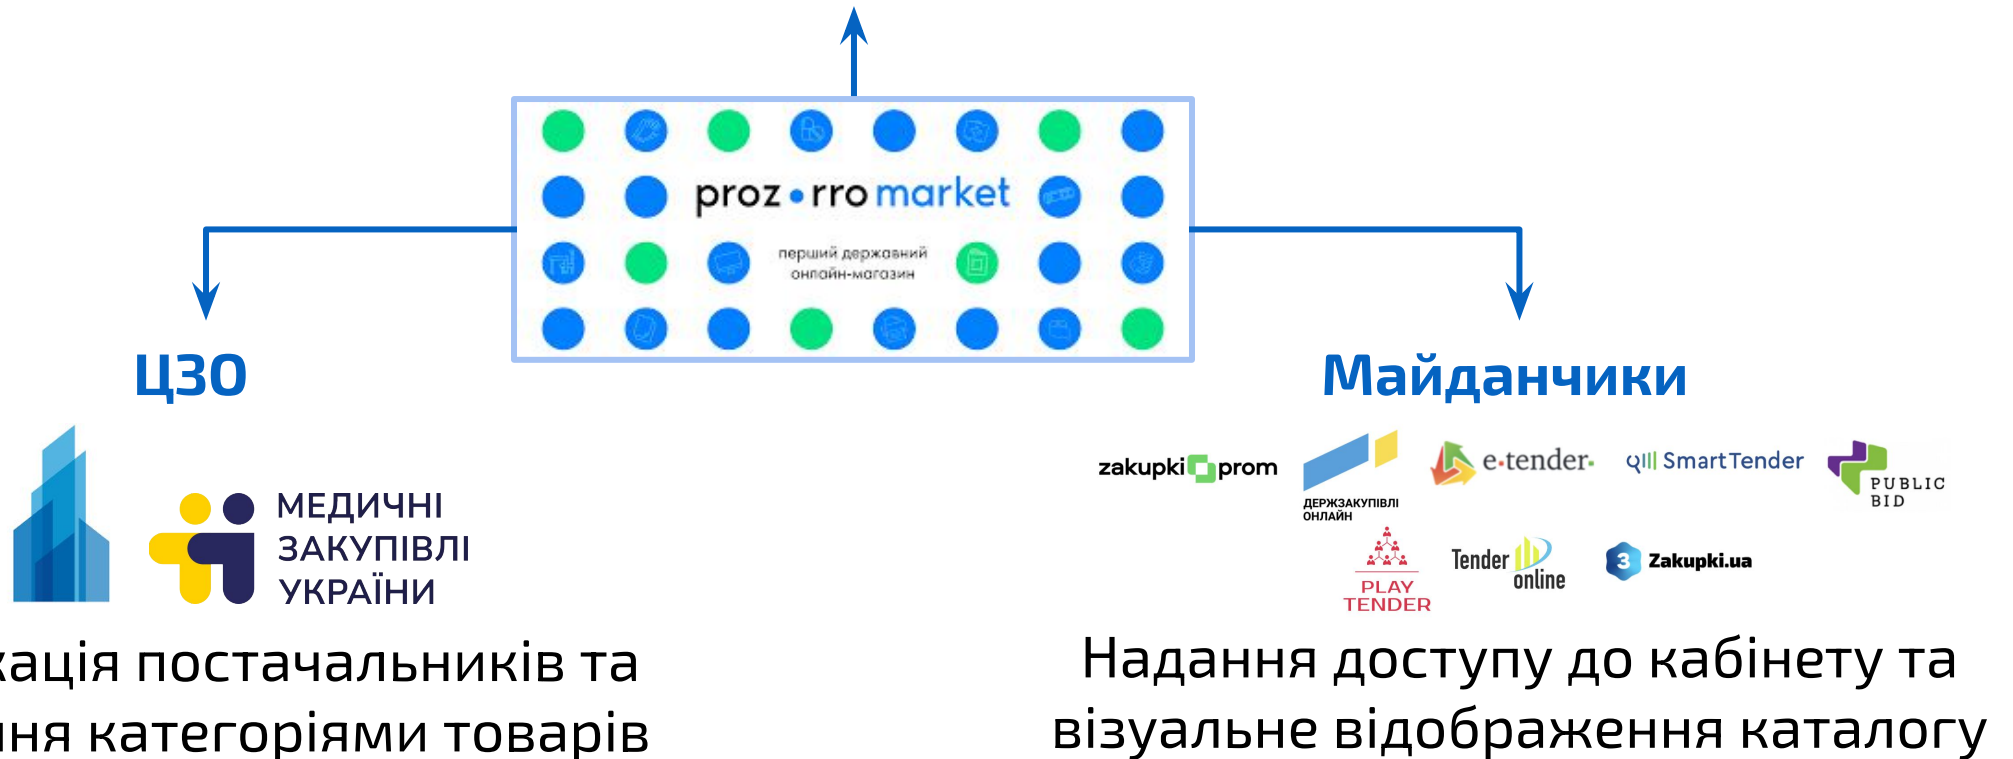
proz•rro market
перший державний онлайн-магазин

ЦЗО

МЕДИЧНІ ЗАКУПІВЛІ УКРАЇНИ

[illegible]кація постачальників та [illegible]ння категоріями товарів

Майданчики

zakupki prom

ДЕРЖЗАКУПІВЛІ ОНЛАЙН

e-tender

SmartTender

PUBLIC BID

PLAY TENDER

Tender online

Zakupki.ua

Надання доступу до кабінету та візуальне відображення каталогу